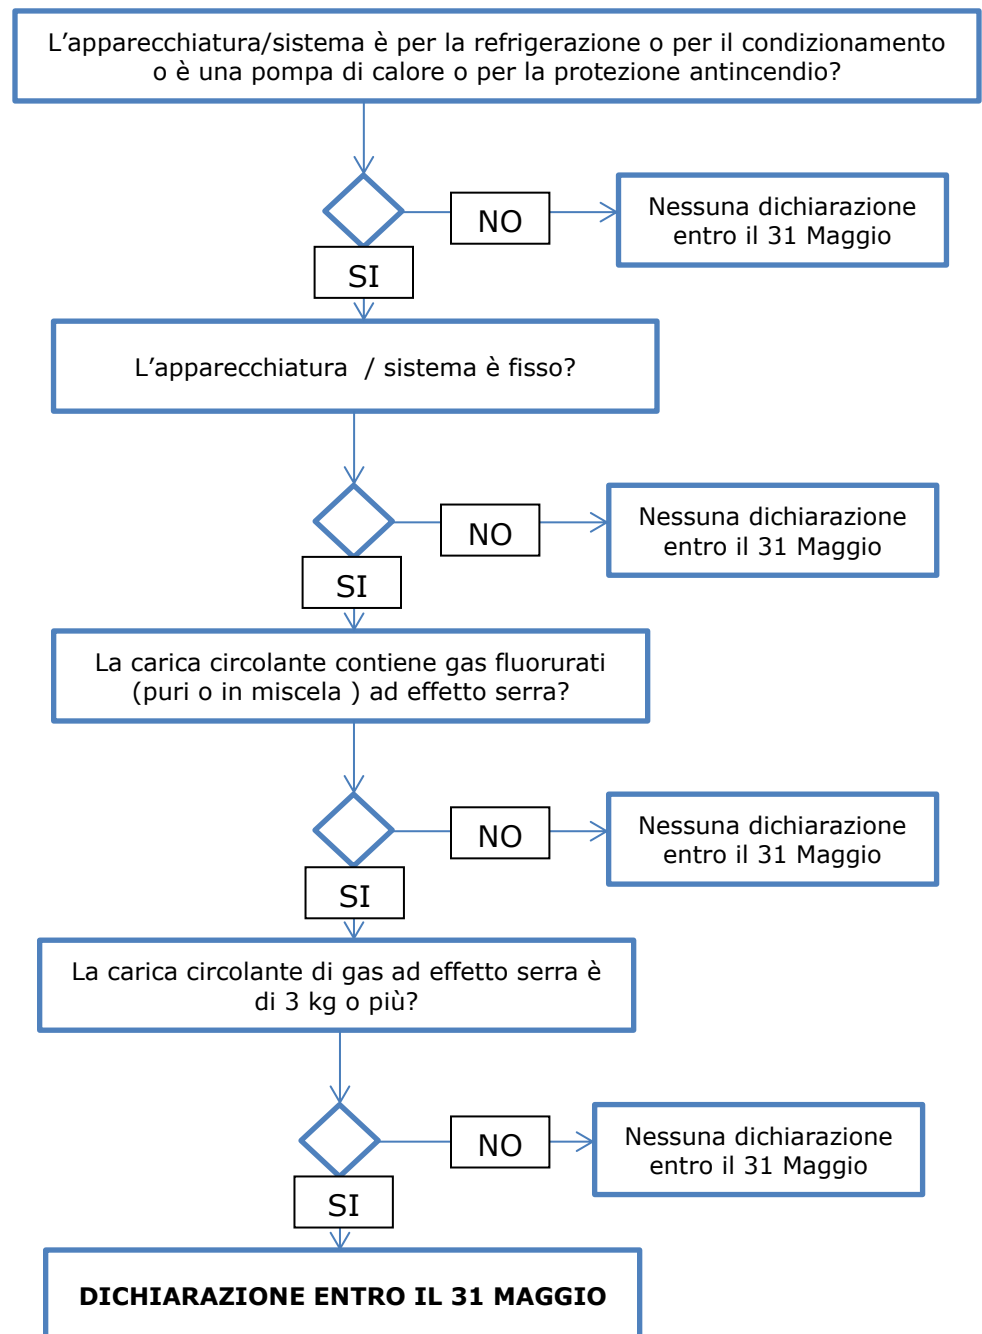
L’apparecchiatura/sistema è per la refrigerazione o per il condizionamento o è una pompa di calore o per la protezione antincendio?

NO

Nessuna dichiarazione entro il 31 Maggio

SI

L’apparecchiatura / sistema è fisso?

NO

Nessuna dichiarazione entro il 31 Maggio

SI

La carica circolante contiene gas fluorurati (puri o in miscela ) ad effetto serra?

NO

Nessuna dichiarazione entro il 31 Maggio

SI

La carica circolante di gas ad effetto serra è di 3 kg o più?

NO

Nessuna dichiarazione entro il 31 Maggio

SI

DICHIARAZIONE ENTRO IL 31 MAGGIO